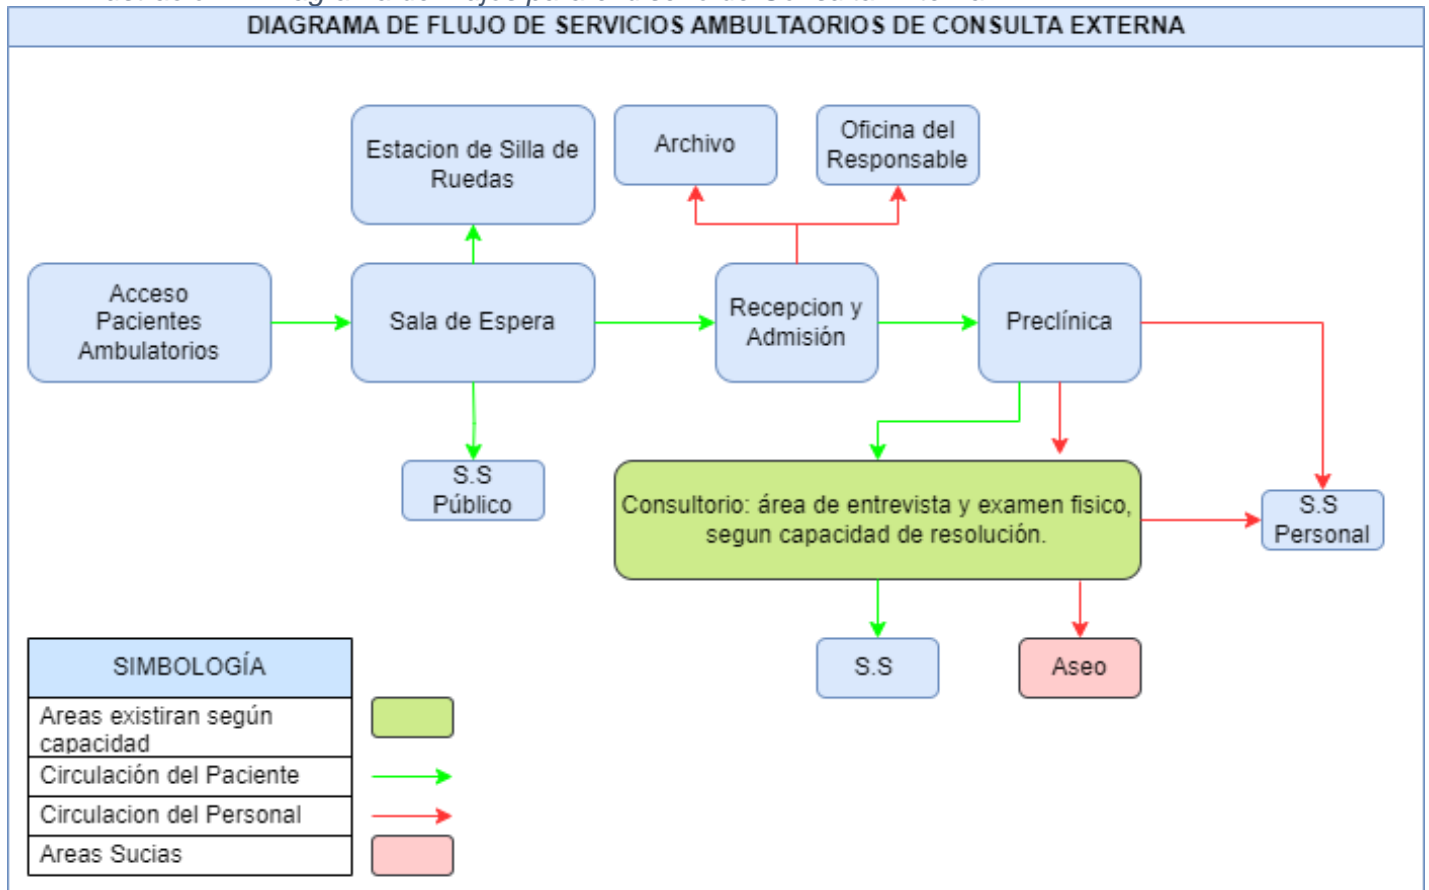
DIAGRAMA DE FLUJO DE SERVICIOS AMBULTAORIOS DE CONSULTA EXTERNA

Estacion de Silla de Ruedas

Archivo

Oficina del Responsable

Acceso Pacientes Ambulatorios

Sala de Espera

Recepcion y Admisión

Preclínica

S.S Público

Consultorio: área de entrevista y examen fisico, segun capacidad de resolución.

S.S Personal

S.S

Aseo

| SIMBOLOGÍA |
|---|
| Areas existiran según capacidad |
| Circulación del Paciente |
| Circulacion del Personal |
| Areas Sucias |